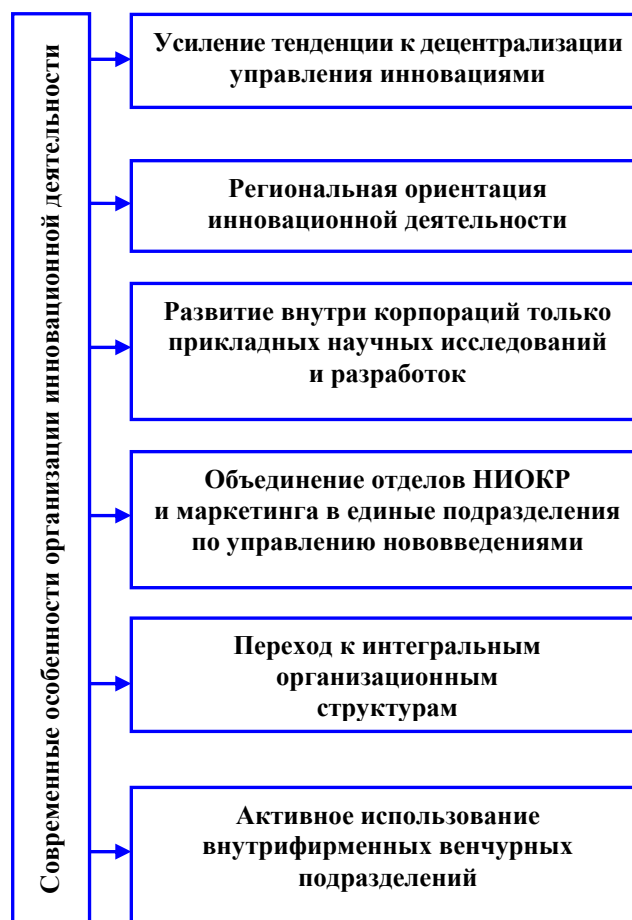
Современные особенности организации инновационной деятельности

Усиление тенденции к децентрализации управления инновациями

Региональная ориентация инновационной деятельности

Развитие внутри корпораций только прикладных научных исследований и разработок

Объединение отделов НИОКР и маркетинга в единые подразделения по управлению нововведениями

Переход к интегральным организационным структурам

Активное использование внутрифирменных венчурных подразделений